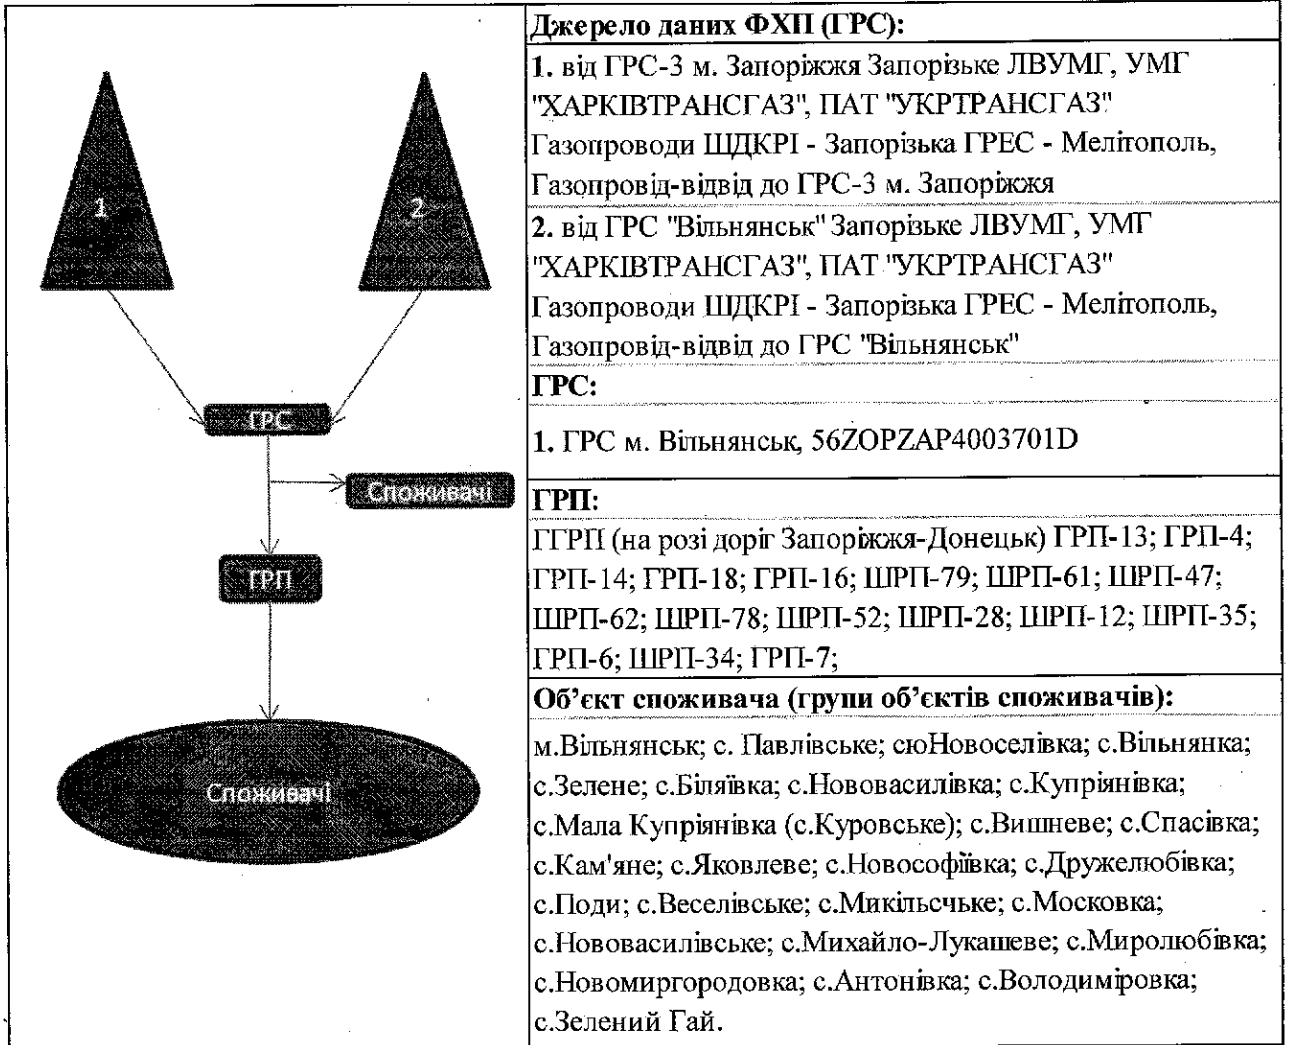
1

2

ГРС

Споживачі

ГРП

Споживачі

Джерело даних ФХП (ГРС):

1. від ГРС-3 м. Запоріжжя Запорізьке ЛВУМГ, УМГ "ХАРКІВТРАНСГАЗ", ПАТ "УКРТРАНСГАЗ" Газопроводи ШДКРІ - Запорізька ГРЕС - Мелітополь, Газопровід-відвід до ГРС-3 м. Запоріжжя

2. від ГРС "Вільнянськ" Запорізьке ЛВУМГ, УМГ "ХАРКІВТРАНСГАЗ", ПАТ "УКРТРАНСГАЗ" Газопроводи ШДКРІ - Запорізька ГРЕС - Мелітополь, Газопровід-відвід до ГРС "Вільнянськ"

ГРС:

1. ГРС м. Вільнянськ, 56ZOPZAP4003701D

ГРП:

ГГРП (на розі доріг Запоріжжя-Донецьк) ГРП-13; ГРП-4; ГРП-14; ГРП-18; ГРП-16; ШРП-79; ШРП-61; ШРП-47; ШРП-62; ШРП-78; ШРП-52; ШРП-28; ШРП-12; ШРП-35; ГРП-6; ШРП-34; ГРП-7;

Об'єкт споживача (групи об'єктів споживачів):

м.Вільнянськ; с. Павлівське; сюНовоселівка; с.Вільнянка; с.Зелене; с.Біляївка; с.Нововасилівка; с.Купріянівка; с.Мала Купріянівка (с.Куровське); с.Вишневе; с.Спасівка; с.Кам'яне; с.Яковлеве; с.Новософіївка; с.Дружелюбівка; с.Поди; с.Веселівське; с.Микільсчьке; с.Московка; с.Нововасилівське; с.Михайло-Лукашеве; с.Миролюбівка; с.Новомиргородовка; с.Антонівка; с.Володиміровка; с.Зелений Гай.